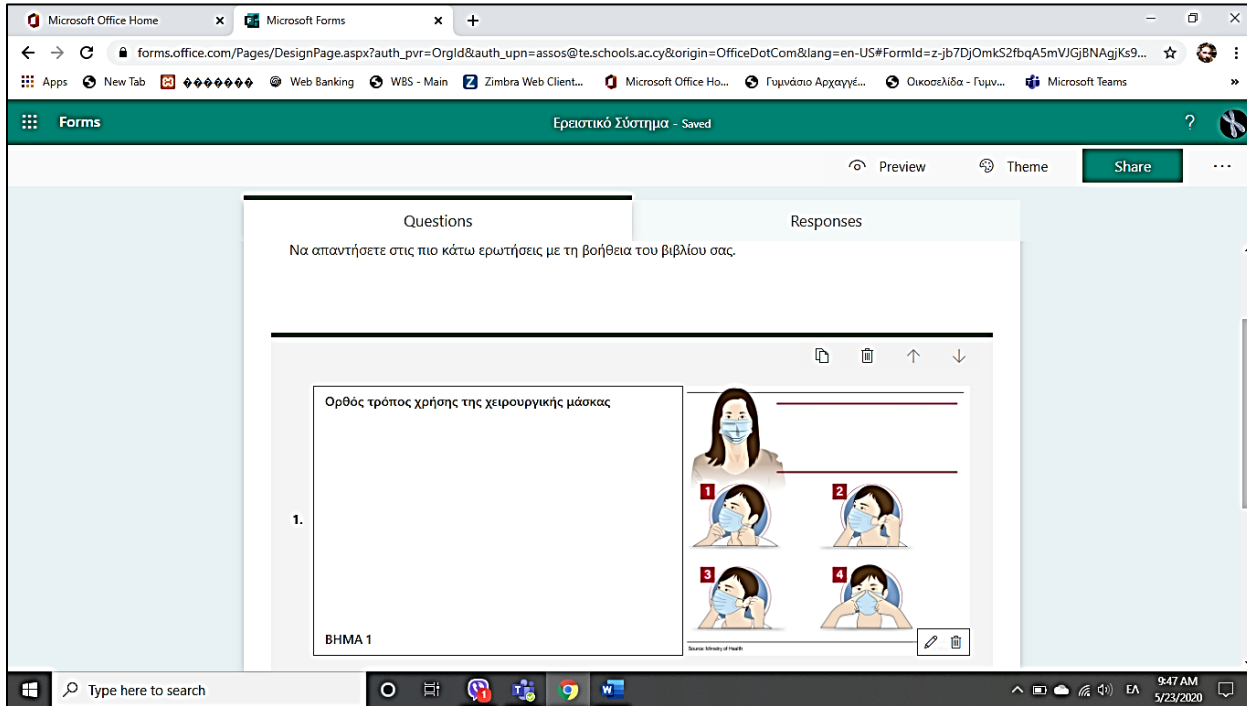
Microsoft Office Home ×
Microsoft Forms ×
+

forms.office.com/Pages/DesignPage.aspx?auth_pvr=OrgId&auth_upn=assos@te.schools.ac.cy&origin=OfficeDotCom&lang=en-US#FormId=z-jb7DjOmkS2fbqA5mVJGjBNAgjKs9...

Apps New Tab ������� Web Banking WBS - Main Zimbra Web Client... Microsoft Office Ho... Γυμνάσιο Αρχαγγέ... Οικοσελίδα - Γυμν... Microsoft Teams

Forms
Ερειστικό Σύστημα - Saved
?

Preview Theme Share ...

Questions
Responses

Να απαντήσετε στις πιο κάτω ερωτήσεις με τη βοήθεια του βιβλίου σας.

1.
Ορθός τρόπος χρήσης της χειρουργικής μάσκας

ΒΗΜΑ 1

1 2 3 4

Source: Ministry of Health

Type here to search
ΕΛ 9:47 AM 5/23/2020